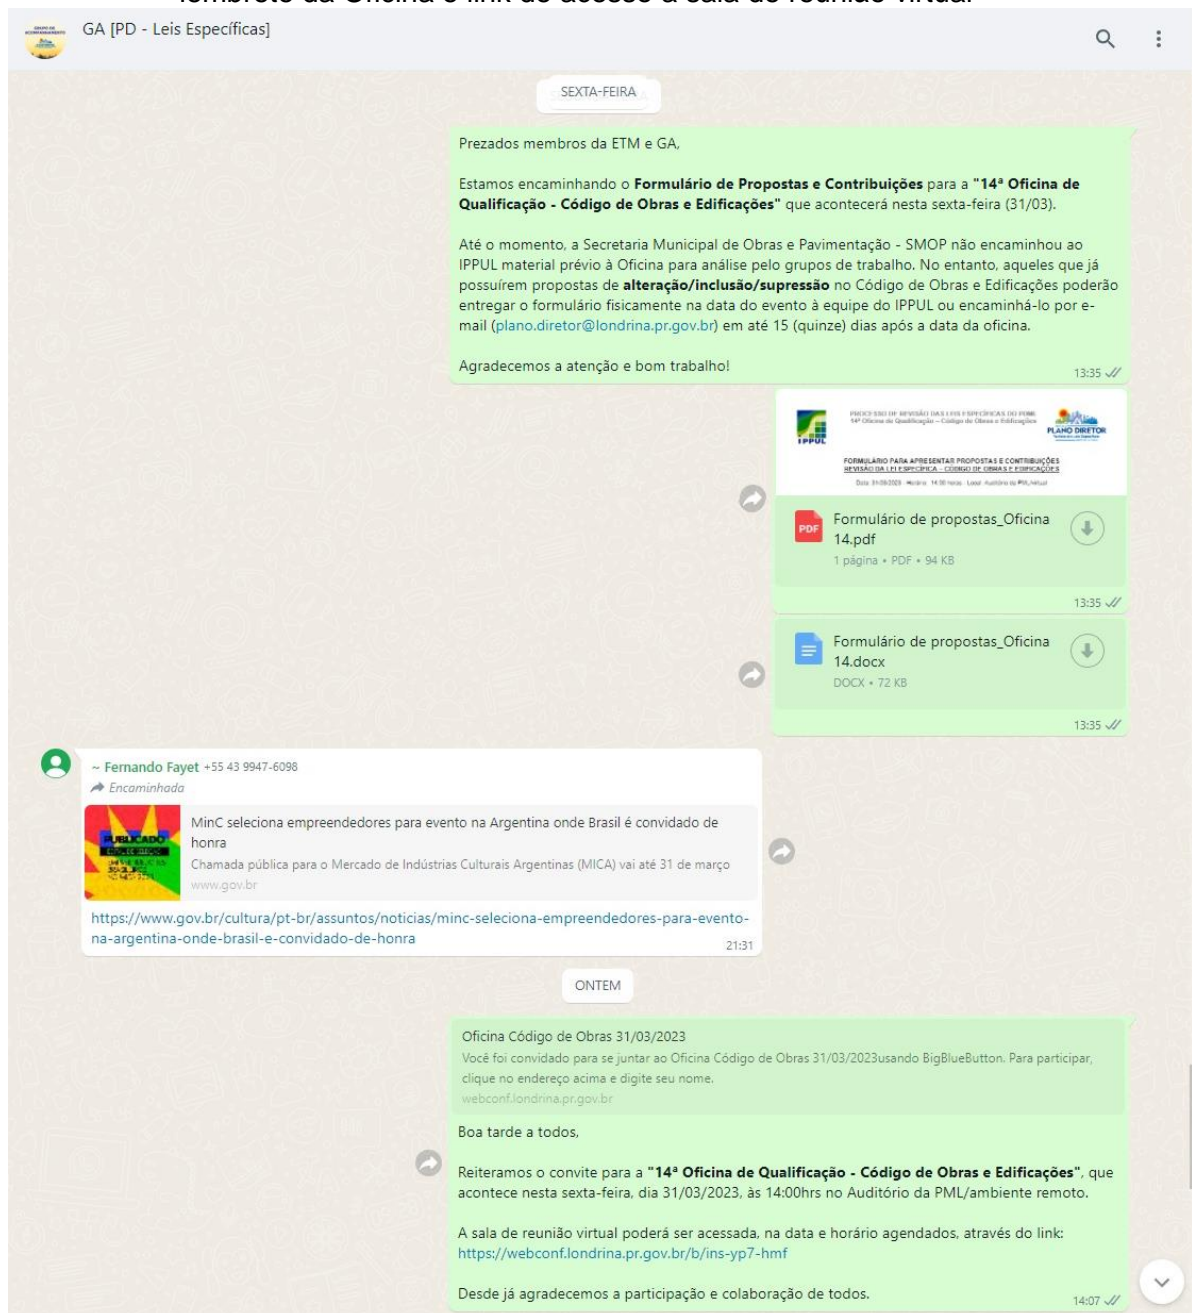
lembrete da Oficina e link de acesso à sala de reunião virtual

GA [PD - Leis Específicas]

SEXTA-FEIRA

Prezados membros da ETM e GA,

Estamos encaminhando o **Formulário de Propostas e Contribuições** para a **"14ª Oficina de Qualificação - Código de Obras e Edificações"** que acontecerá nesta sexta-feira (31/03).

Até o momento, a Secretaria Municipal de Obras e Pavimentação - SMOP não encaminhou ao IPPUL material prévio à Oficina para análise pelo grupos de trabalho. No entanto, aqueles que já possuírem propostas de **alteração/inclusão/supressão** no Código de Obras e Edificações poderão entregar o formulário fisicamente na data do evento à equipe do IPPUL ou encaminhá-lo por e-mail (plano.diretor@londrina.pr.gov.br) em até 15 (quinze) dias após a data da oficina.

Agradecemos a atenção e bom trabalho!

13:35

IPPUL
PROCESSO DE REVISÃO DAS LEIS ESPECÍFICAS DO PDML
14ª Oficina de Qualificação – Código de Obras e Edificações
PLANO DIRETOR
FORMULÁRIO PARA APRESENTAR PROPOSTAS E CONTRIBUIÇÕES
REVISÃO DA LEI ESPECÍFICA - CÓDIGO DE OBRAS E EDIFICAÇÕES
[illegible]

PDF
Formulário de propostas_Oficina 14.pdf
1 página • PDF • 94 KB

13:35

Formulário de propostas_Oficina 14.docx
DOCX • 72 KB

13:35

~ Fernando Fayet +55 43 9947-6098
Encaminhada

PUBLICADO
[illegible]

MinC seleciona empreendedores para evento na Argentina onde Brasil é convidado de honra
Chamada pública para o Mercado de Indústrias Culturais Argentinas (MICA) vai até 31 de março
www.gov.br

https://www.gov.br/cultura/pt-br/assuntos/noticias/minc-seleciona-empreendedores-para-evento-na-argentina-onde-brasil-e-convidado-de-honra

21:31

ONTEM

Oficina Código de Obras 31/03/2023
Você foi convidado para se juntar ao Oficina Código de Obras 31/03/2023usando BigBlueButton. Para participar, clique no endereço acima e digite seu nome.
webconf.londrina.pr.gov.br

Boa tarde a todos,

Reiteramos o convite para a **"14ª Oficina de Qualificação - Código de Obras e Edificações"**, que acontece nesta sexta-feira, dia 31/03/2023, às 14:00hrs no Auditório da PML/ambiente remoto.

A sala de reunião virtual poderá ser acessada, na data e horário agendados, através do link:
https://webconf.londrina.pr.gov.br/b/ins-yp7-hmf

Desde já agradecemos a participação e colaboração de todos.

14:07